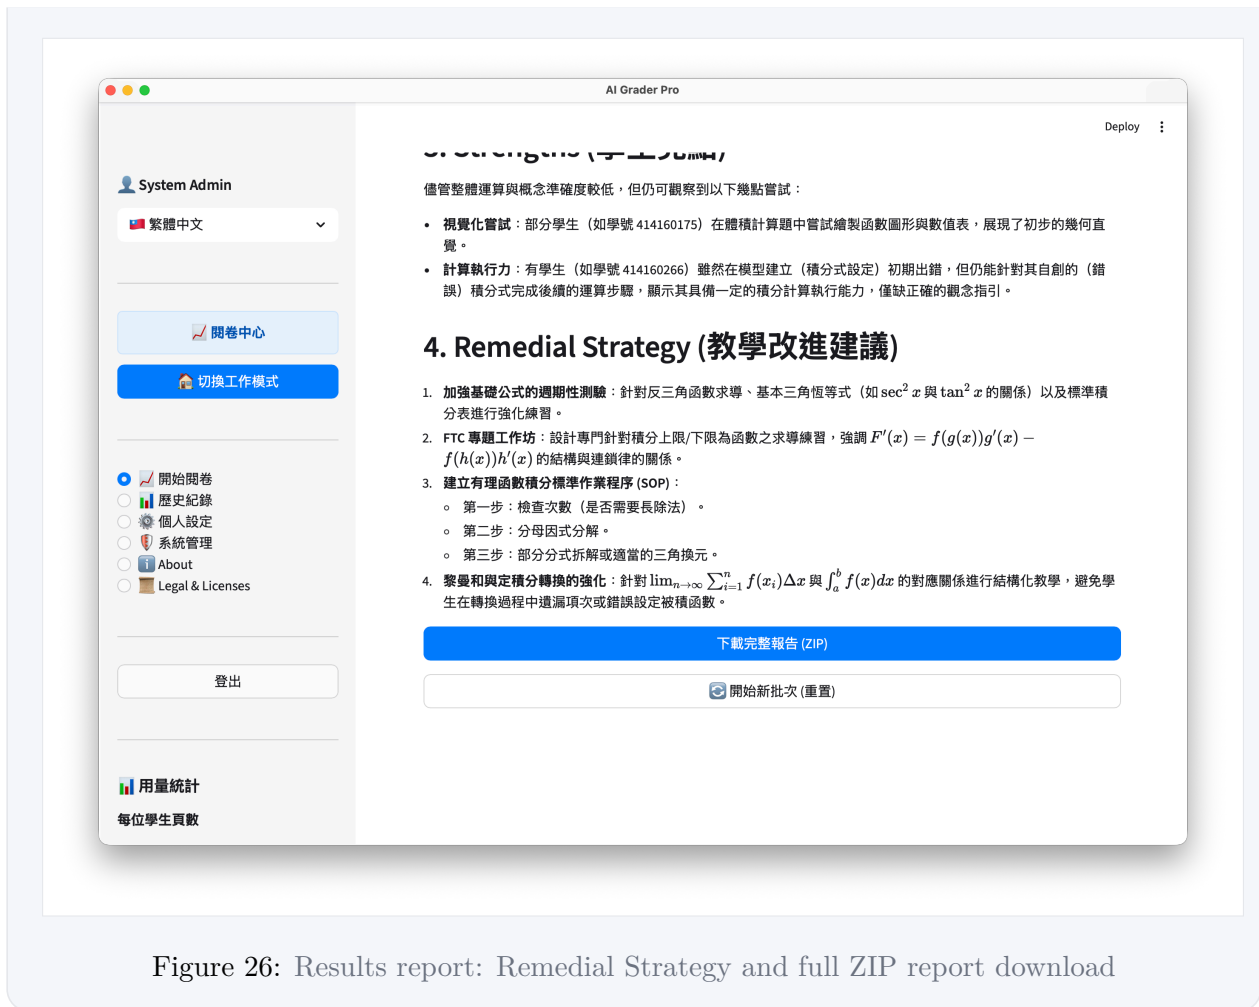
AI Grader Pro

System Admin

繁體中文

閱卷中心

切換工作模式

開始閱卷
歷史紀錄
個人設定
系統管理
About
Legal & Licenses

登出

用量統計

每位學生頁數

Deploy

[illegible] Strengths ([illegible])

儘管整體運算與概念準確度較低，但仍可觀察到以下幾點嘗試：

- **視覺化嘗試**：部分學生（如學號 414160175）在體積計算題中嘗試繪製函數圖形與數值表，展現了初步的幾何直覺。
- **計算執行力**：有學生（如學號 414160266）雖然在模型建立（積分式設定）初期出錯，但仍能針對其自創的（錯誤）積分式完成後續的運算步驟，顯示其具備一定的積分計算執行能力，僅缺正確的觀念指引。

4. Remedial Strategy (教學改進建議)

1. **加強基礎公式的週期性測驗**：針對反三角函數求導、基本三角恆等式（如 $\sec^2 x$ 與 $\tan^2 x$ 的關係）以及標準積分表進行強化練習。
2. **FTC 專題工作坊**：設計專門針對積分上限/下限為函數之求導練習，強調 $F'(x) = f(g(x))g'(x) - f(h(x))h'(x)$ 的結構與連鎖律的關係。
3. **建立有理函數積分標準作業程序 (SOP)**：
   - 第一步：檢查次數（是否需要長除法）。
   - 第二步：分母因式分解。
   - 第三步：部分分式拆解或適當的三角換元。
4. **黎曼和與定積分轉換的強化**：針對 $\lim_{n\to\infty} \sum_{i=1}^{n} f(x_i)\Delta x$ 與 $\int_a^b f(x)dx$ 的對應關係進行結構化教學，避免學生在轉換過程中遺漏項次或錯誤設定被積函數。

下載完整報告 (ZIP)

開始新批次 (重置)

Figure 26: Results report: Remedial Strategy and full ZIP report download